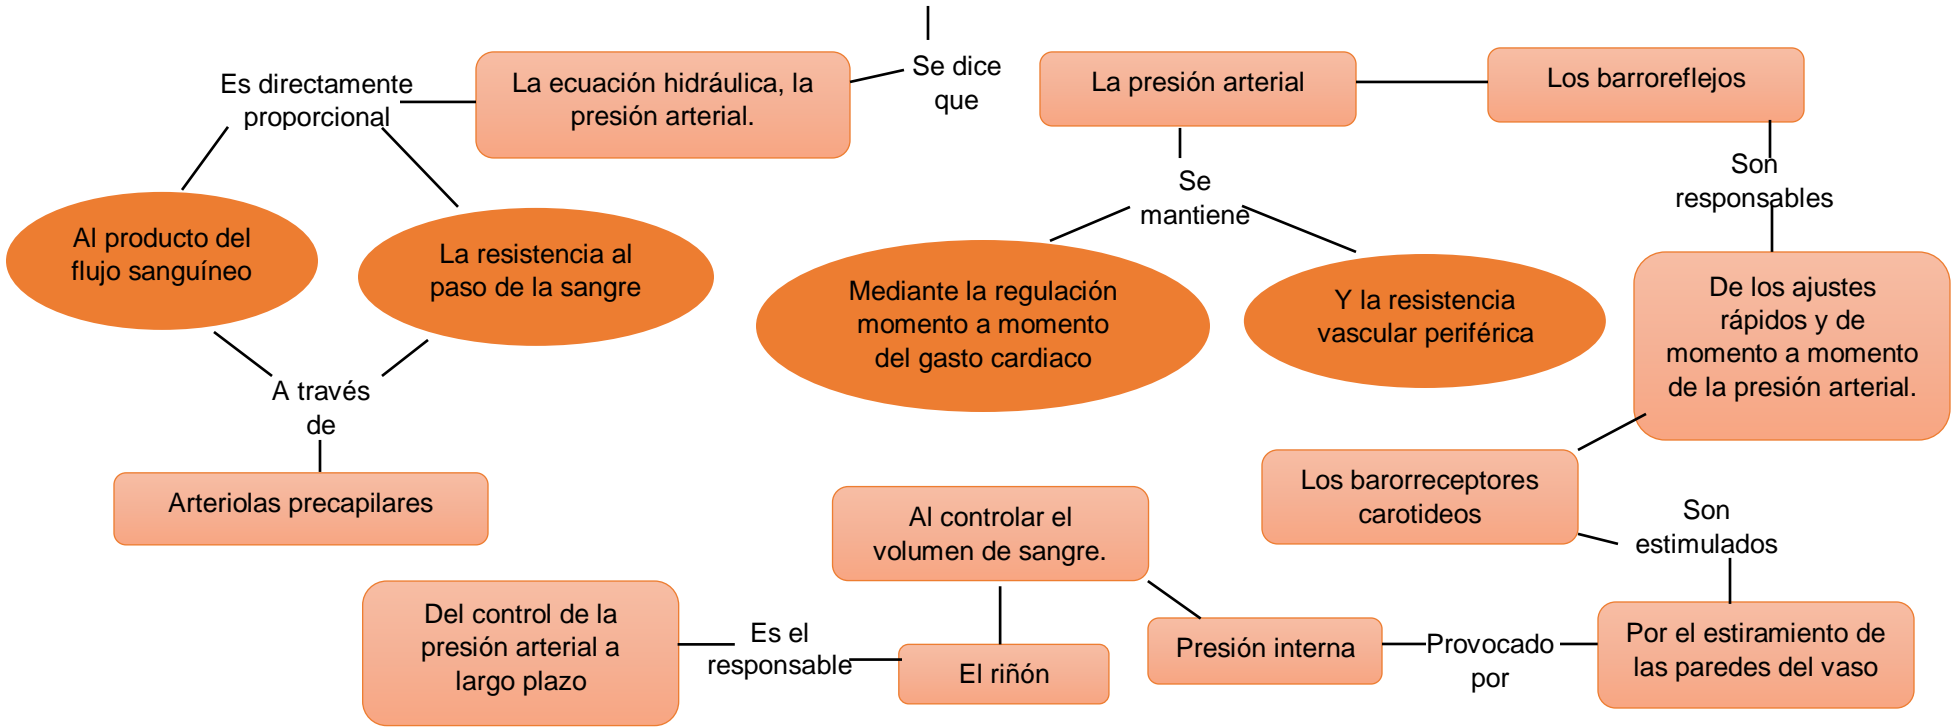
Es directamente proporcional

La ecuación hidráulica, la presión arterial.

Se dice que

La presión arterial

Los barroreflejos

Al producto del flujo sanguíneo

La resistencia al paso de la sangre

Se mantiene

Son responsables

Mediante la regulación momento a momento del gasto cardiaco

Y la resistencia vascular periférica

De los ajustes rápidos y de momento a momento de la presión arterial.

A través de

Arteriolas precapilares

Los barorreceptores carotideos

Son estimulados

Al controlar el volumen de sangre.

Del control de la presión arterial a largo plazo

Es el responsable

El riñón

Presión interna

Provocado por

Por el estiramiento de las paredes del vaso